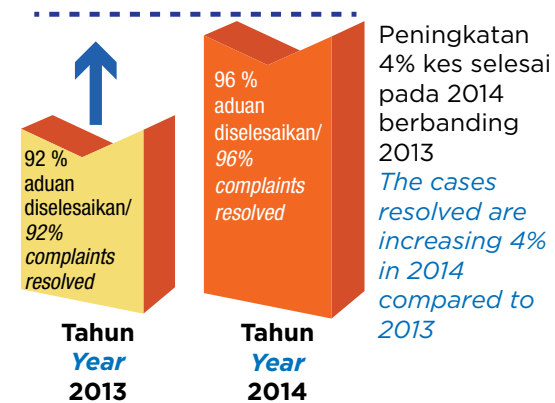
92 % aduan diselesaikan/ 92% complaints resolved

Tahun
Year
2013

96 % aduan diselesaikan/ 96% complaints resolved

Tahun
Year
2014

Peningkatan 4% kes selesai pada 2014 berbanding 2013
The cases resolved are increasing 4% in 2014 compared to 2013